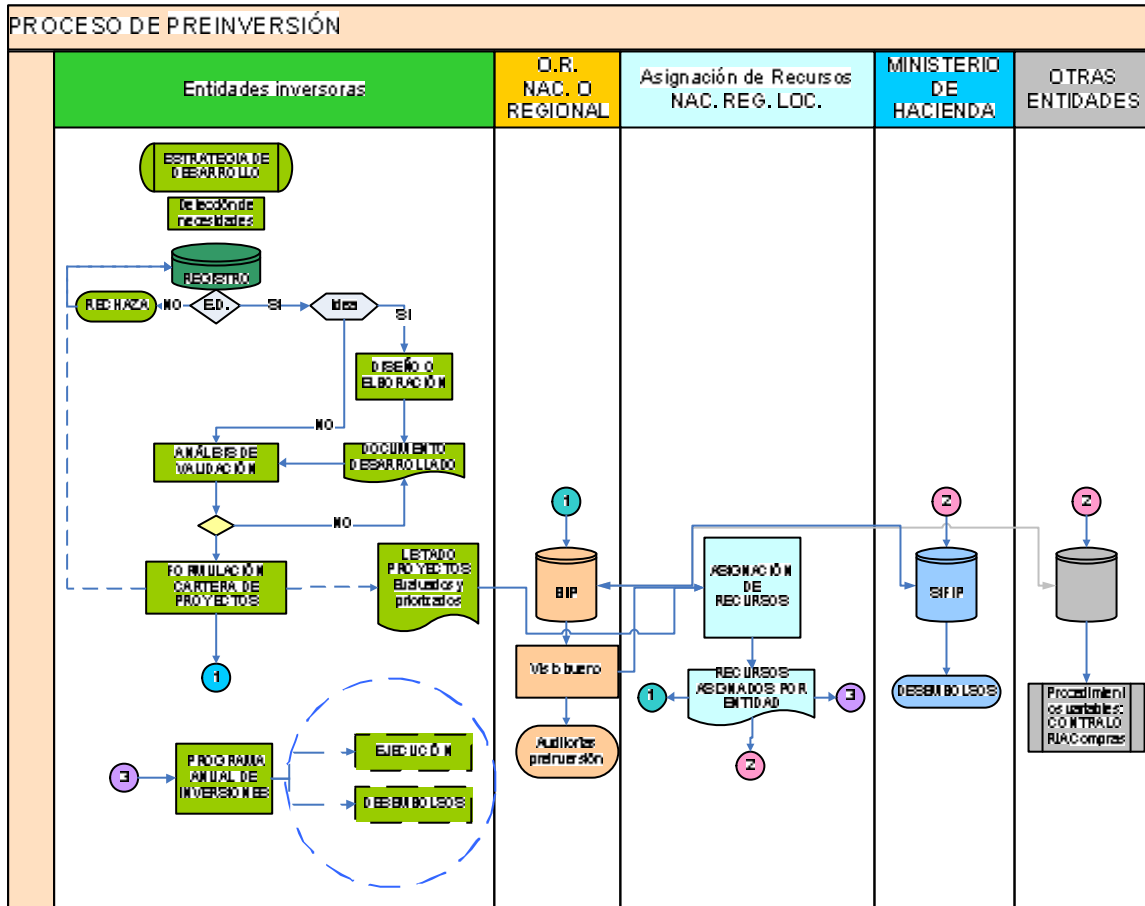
PROCESO DE PREINVERSIÓN

Entidades inversoras

O.R. NAC. O REGIONAL

Asignación de Recursos NAC. REG. LOC.

MINISTERIO DE HACIENDA

OTRAS ENTIDADES

ESTRATEGIA DE DESARROLLO

Detección de necesidades

REGISTRO

RECHAZA

NO

E.D.

SI

Idea

SI

DISEÑO O ELABORACIÓN

NO

ANÁLISIS DE VALIDACIÓN

DOCUMENTO DESARROLLADO

NO

FORMULACIÓN CARTERA DE PROYECTOS

LISTADO PROYECTOS Evaluados y priorizados

1

1

BIP

Visto bueno

Auditorías preinversión

ASIGNACIÓN DE RECURSOS

RECURSOS ASIGNADOS POR ENTIDAD

1

3

2

2

SIGFIP

DESEMBOLSOS

2

Procedimientos contables: CONTRALORIA Compras

3

PROGRAMA ANUAL DE INVERSIONES

EJECUCIÓN

DESEMBOLSOS